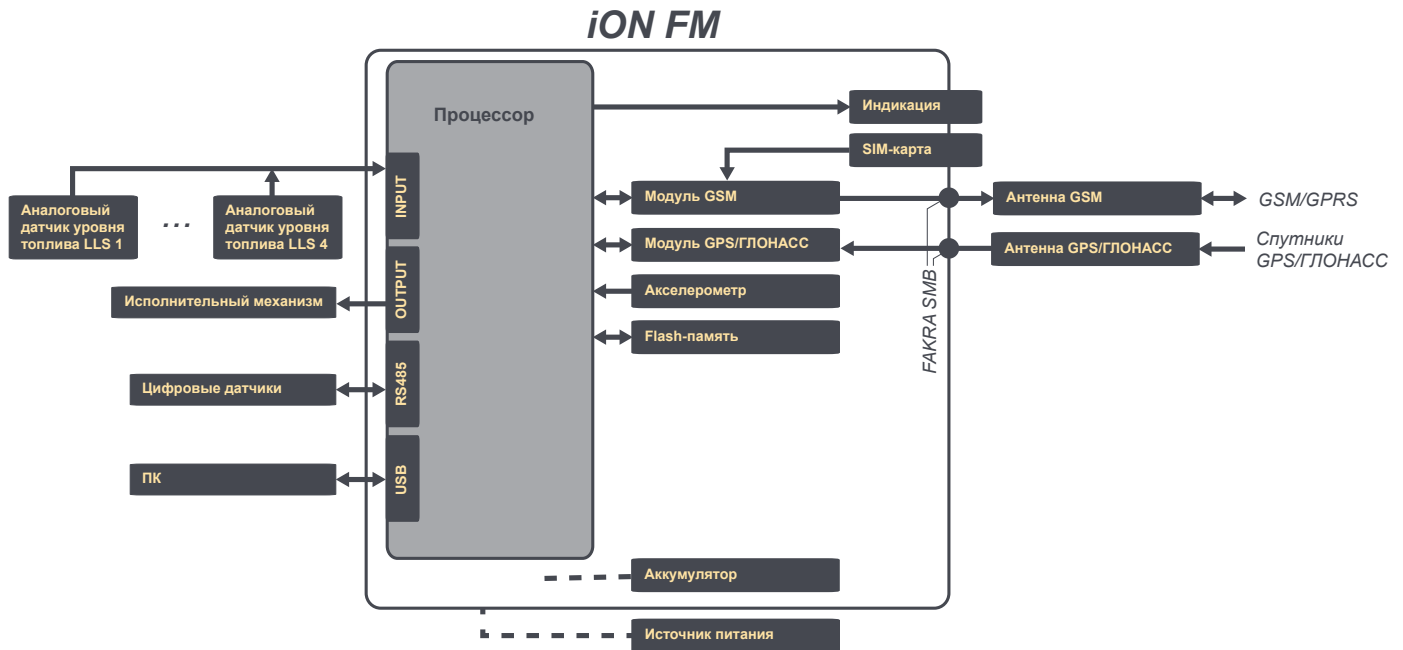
iON FM

Процессор

Индикация

SIM-карта

Аналоговый датчик уровня топлива LLS 1

...

Аналоговый датчик уровня топлива LLS 4

INPUT

Модуль GSM

Антенна GSM

GSM/GPRS

Модуль GPS/ГЛОНАСС

Антенна GPS/ГЛОНАСС

Спутники GPS/ГЛОНАСС

OUTPUT

Исполнительный механизм

Акселерометр

Flash-память

FAKRA SMB

Цифровые датчики

RS485

ПК

USB

Аккумулятор

Источник питания